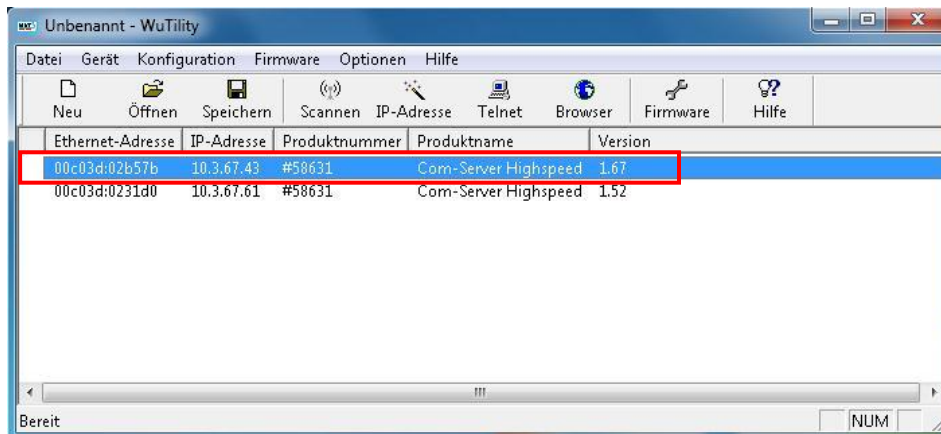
Unbenannt - WuTility

Datei Gerät Konfiguration Firmware Optionen Hilfe

Neu Öffnen Speichern Scannen IP-Adresse Telnet Browser Firmware Hilfe

| Ethernet-Adresse | IP-Adresse | Produktnummer | Produktname | Version |
|---|---|---|---|---|
| 00c03d:02b57b | 10.3.67.43 | #58631 | Com-Server Highspeed | 1.67 |
| 00c03d:0231d0 | 10.3.67.61 | #58631 | Com-Server Highspeed | 1.52 |

Bereit NUM